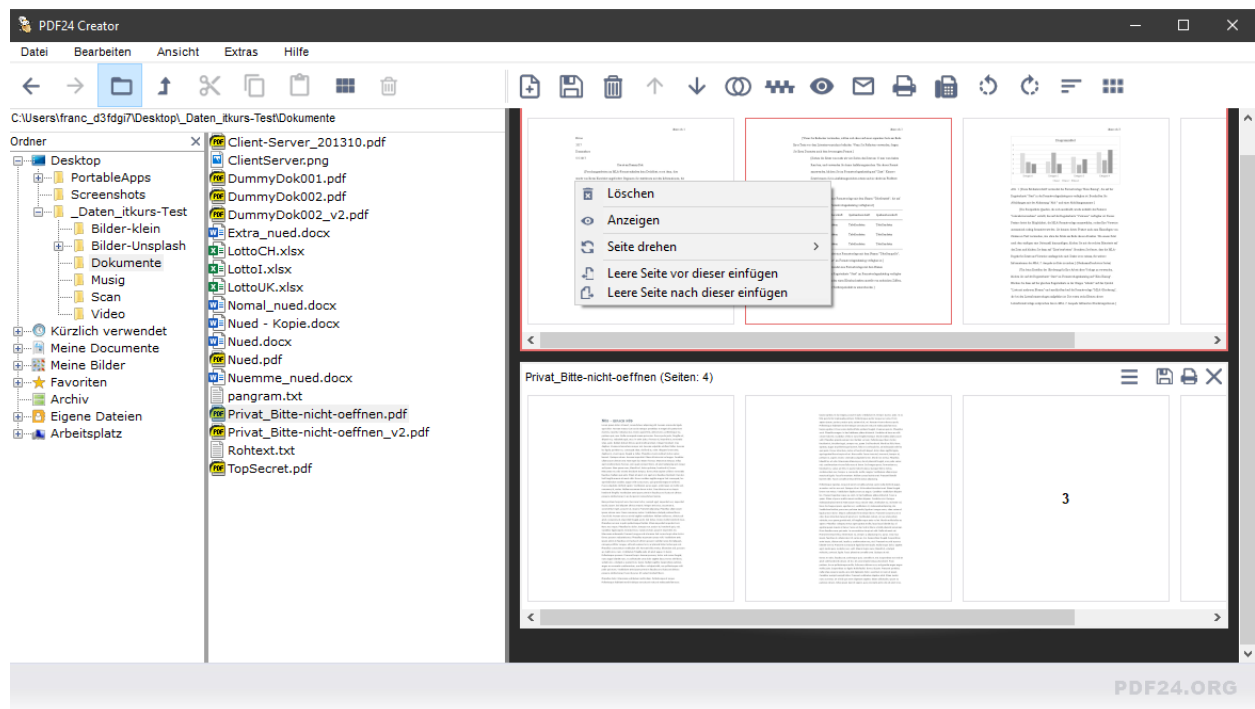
PDF24 Creator

Datei Bearbeiten Ansicht Extras Hilfe

C:\Users\franc_d3fdgi7\Desktop\_Daten_itkurs-Test\Dokumente

Ordner

Desktop
PortableApps
Screenshots
_Daten_itkurs-Test
Bilder-klein
Bilder-Unsplash
Dokumente
Musig
Scan
Video
Kürzlich verwendet
Meine Documente
Meine Bilder
Favoriten
Archiv
Eigene Dateien
Arbeitsplatz

Client-Server_201310.pdf
ClientServer.png
DummyDok001.pdf
DummyDok002.pdf
DummyDok002_v2.pdf
Extra_nued.docx
LottoCH.xlsx
LottoI.xlsx
LottoUK.xlsx
Nomal_nued.docx
Nued - Kopie.docx
Nued.docx
Nued.pdf
Nuemme_nued.docx
pangram.txt
Privat_Bitte-nicht-oeffnen.pdf
Privat_Bitte-nicht-oeffnen_v2.pdf
Rohtext.txt
TopSecret.pdf

Löschen
Anzeigen
Seite drehen
Leere Seite vor dieser einfügen
Leere Seite nach dieser einfügen

Privat_Bitte-nicht-oeffnen (Seiten: 4)

3

PDF24.ORG